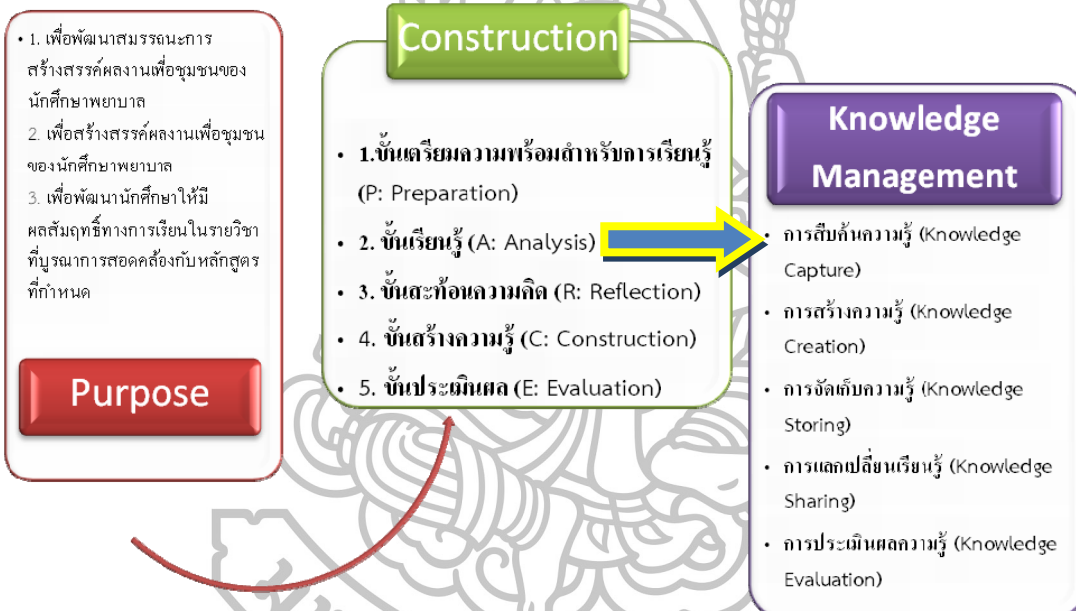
• 1. เพื่อพัฒนาสมรรถนะการสร้างสรรค์ผลงานเพื่อชุมชนของนักศึกษาพยาบาล

2. เพื่อสร้างสรรค์ผลงานเพื่อชุมชนของนักศึกษาพยาบาล

3. เพื่อพัฒนานักศึกษาให้มีผลสัมฤทธิ์ทางการเรียนในรายวิชาที่บูรณาการสอดคล้องกับหลักสูตรที่กำหนด

Purpose

Construction

• 1.ขั้นเตรียมความพร้อมสำหรับการเรียนรู้ (P: Preparation)

• 2. ขั้นเรียนรู้ (A: Analysis)

• 3. ขั้นสะท้อนความคิด (R: Reflection)

• 4. ขั้นสร้างความรู้ (C: Construction)

• 5. ขั้นประเมินผล (E: Evaluation)

Knowledge Management

• การสืบค้นความรู้ (Knowledge Capture)

• การสร้างความรู้ (Knowledge Creation)

• การจัดเก็บความรู้ (Knowledge Storing)

• การแลกเปลี่ยนเรียนรู้ (Knowledge Sharing)

• การประเมินผลความรู้ (Knowledge Evaluation)